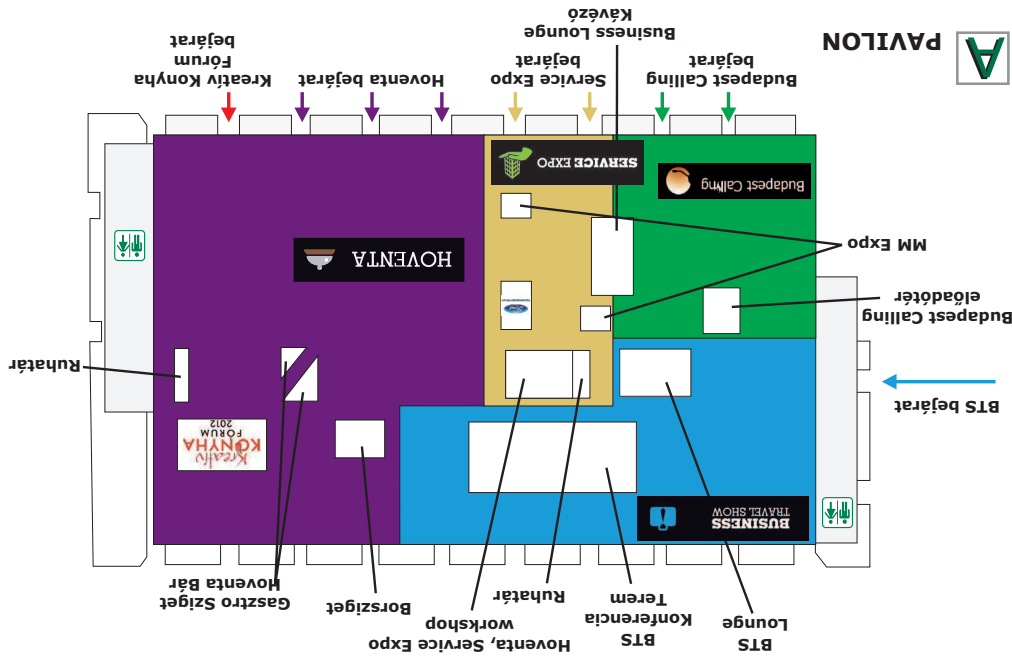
A PAVILON

Budapest Calling bejárat

Business Lounge Kávézó

Service Expo bejárat

Hoventa bejárat

Kreatív Konyha Fórum bejárat

SERVICE EXPO

Budapest Calling

HOVENTA

MM Expo

Budapest Calling előadótér

Ruhatár

BTS bejárat

Kreatív KONYHA FÓRUM 2012

BUSINESS TRAVEL SHOW

Gasztro Sziget Hoventa Bár

Borsziget

Hoventa, Service Expo workshop

Ruhatár

BTS Konferencia Terem

BTS Lounge